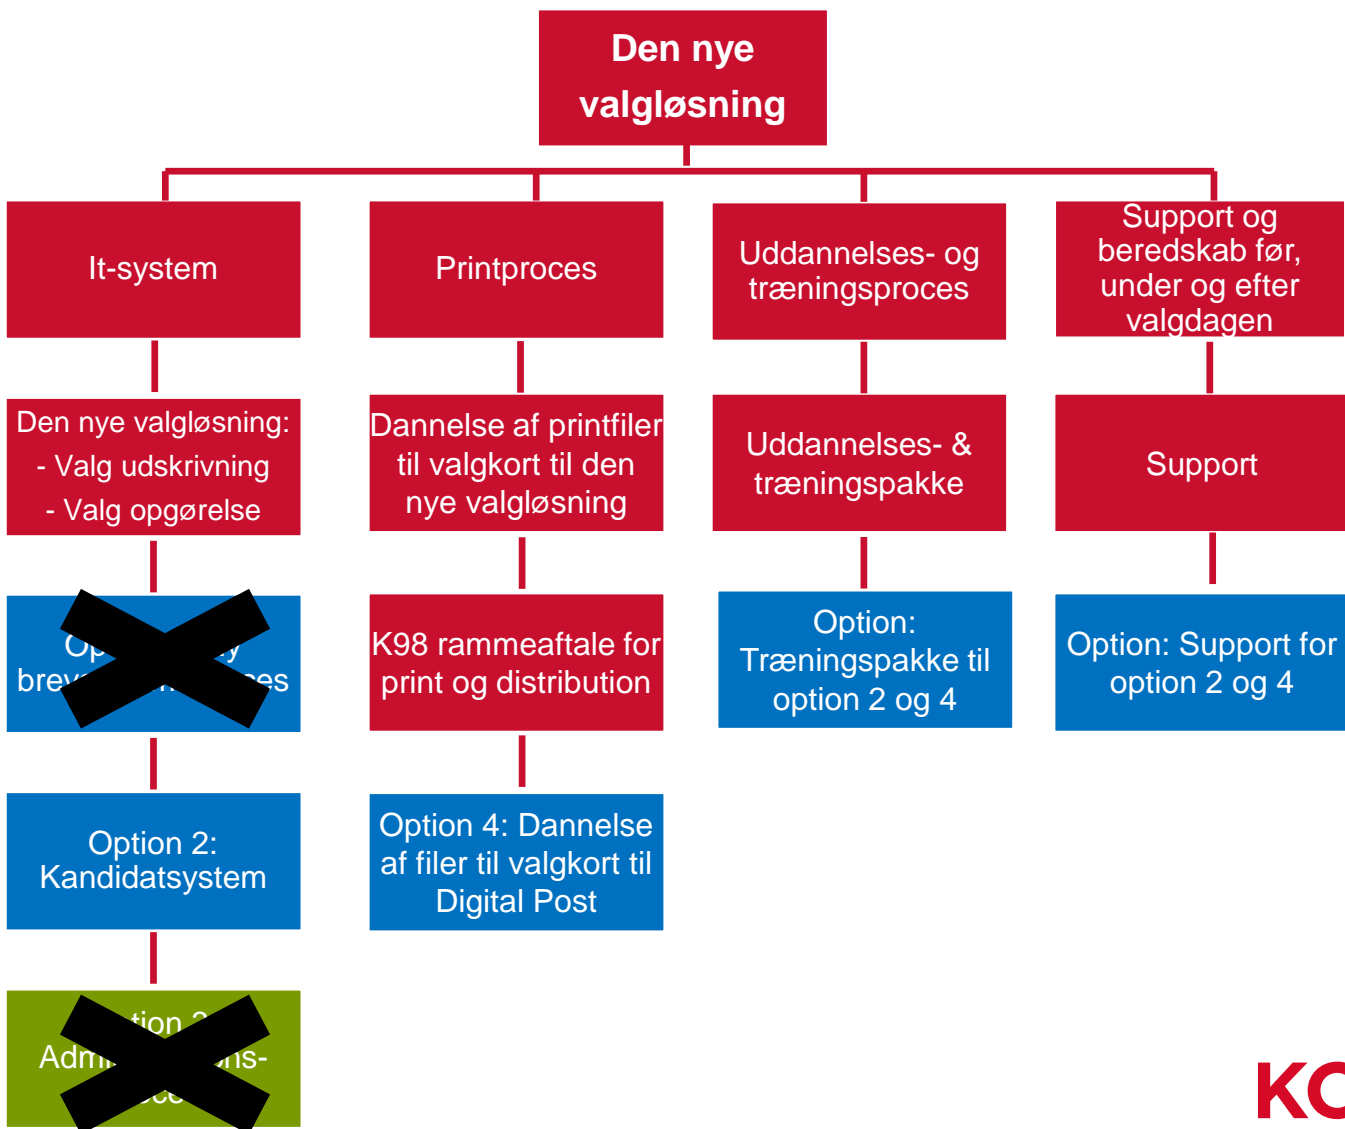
Den nye valgløsning

It-system

Den nye valgløsning:
- Valg udskrivning
- Valg opgørelse

Op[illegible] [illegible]y
brev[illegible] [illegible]es

Option 2:
Kandidatsystem

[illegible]tion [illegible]
Adm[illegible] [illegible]ns-
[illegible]ce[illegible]

Printproces

Dannelse af printfiler til valgkort til den nye valgløsning

K98 rammeaftale for print og distribution

Option 4: Dannelse af filer til valgkort til Digital Post

Uddannelses- og træningsproces

Uddannelses- & træningspakke

Option: Træningspakke til option 2 og 4

Support og beredskab før, under og efter valgdagen

Support

Option: Support for option 2 og 4

KC